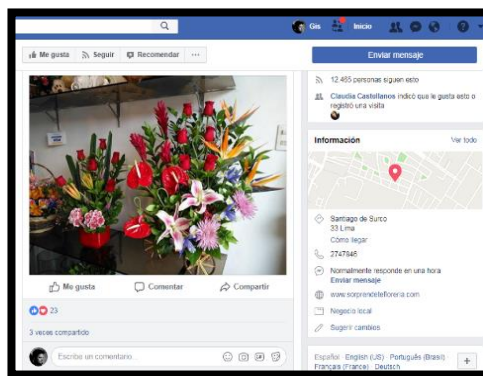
Gis Inicio

Me gusta Seguir Recomendar ···

Enviar mensaje

12.485 personas siguen esto

Claudia Castellanos indicó que le gusta esto o registró una visita

Información Ver todo

Santiago de Surco
33 Lima
Cómo llegar

2747846

Normalmente responde en una hora
Enviar mensaje

www.sorprendeteflorería.com

Negocio local

Sugerir cambios

Me gusta Comentar Compartir

23

3 veces compartido

Escribe un comentario...

Español · English (US) · Português (Brasil) · Français (France) · Deutsch